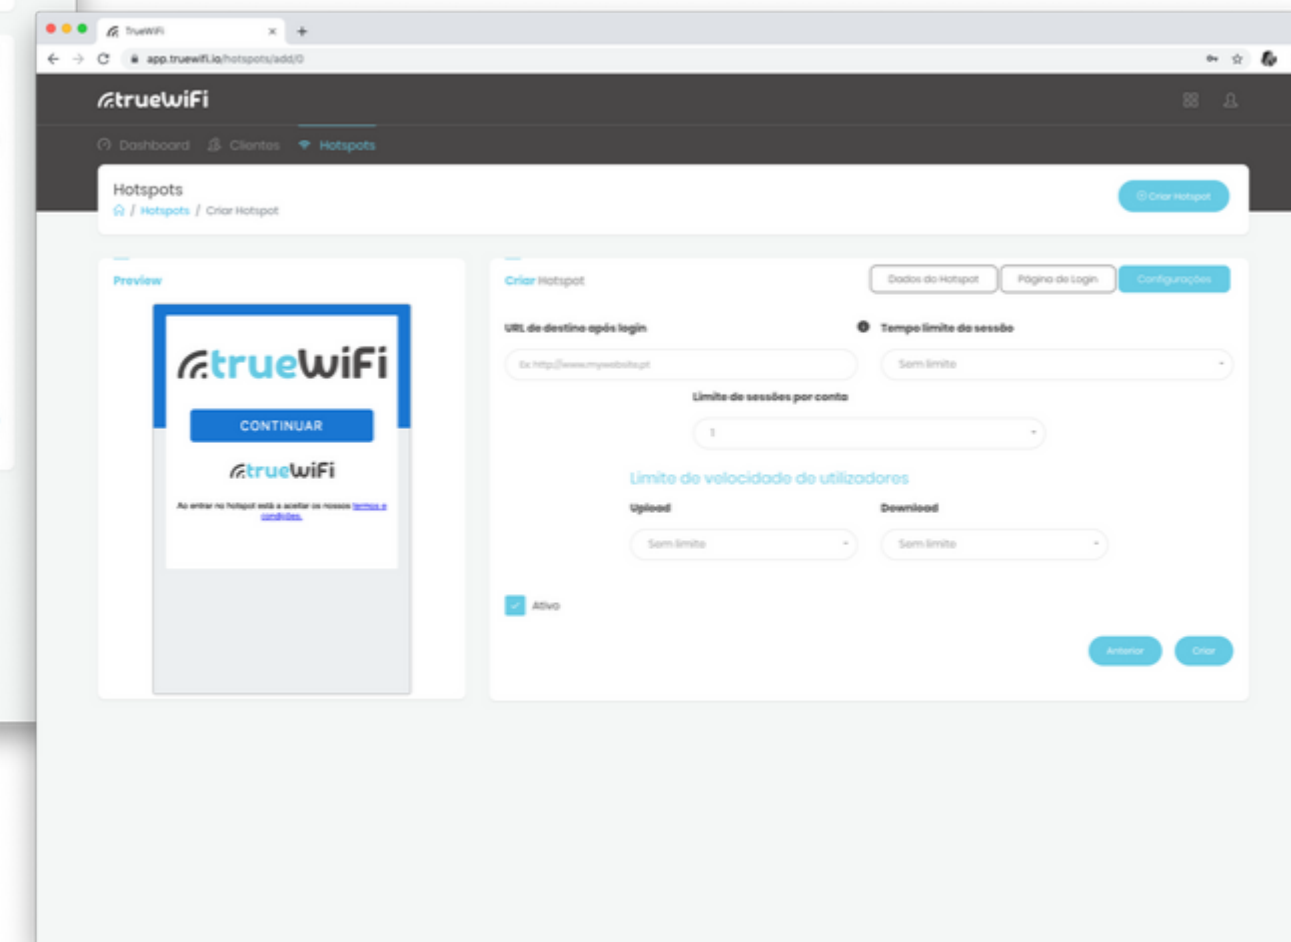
TrueWiFi

app.truewifi.io/hotspots/add/0

trueWiFi

Dashboard Clientes Hotspots

Hotspots
/ Hotspots / Criar Hotspot

Criar Hotspot

Preview

trueWiFi

CONTINUAR

trueWiFi

Ao entrar no hotspot está a aceitar os nossos termos e condições.

Criar Hotspot

Dados do Hotspot Página de Login Configurações

URL de destino após login

Ex: http://www.mywebsite.pt

Tempo limite da sessão

Sem limite

Limite de sessões por conta

1

Limite de velocidade de utilizadores

Upload

Sem limite

Download

Sem limite

Ativo

Anterior Criar